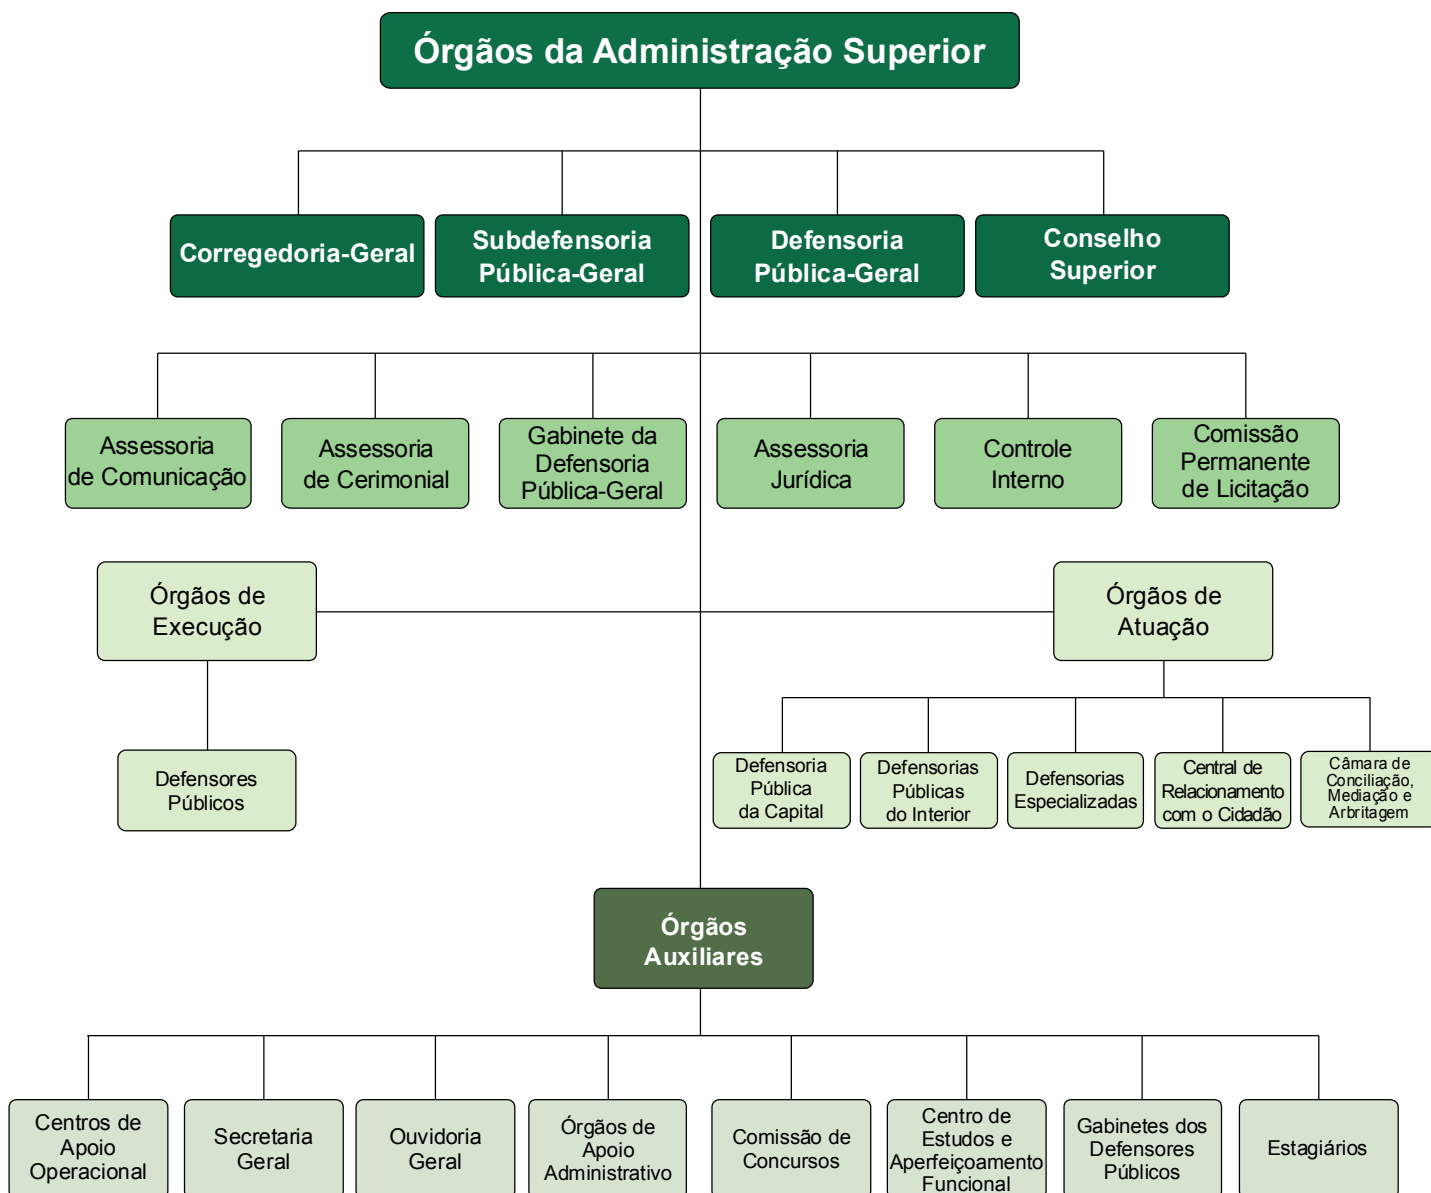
Órgãos da Administração Superior

Corregedoria-Geral

Subdefensoria Pública-Geral

Defensoria Pública-Geral

Conselho Superior

Assessoria de Comunicação

Assessoria de Cerimonial

Gabinete da Defensoria Pública-Geral

Assessoria Jurídica

Controle Interno

Comissão Permanente de Licitação

Órgãos de Execução

Órgãos de Atuação

Defensores Públicos

Defensoria Pública da Capital

Defensorias Públicas do Interior

Defensorias Especializadas

Central de Relacionamento com o Cidadão

Câmara de Conciliação, Mediação e Arbitragem

Órgãos Auxiliares

Centros de Apoio Operacional

Secretaria Geral

Ouvidoria Geral

Órgãos de Apoio Administrativo

Comissão de Concursos

Centro de Estudos e Aperfeiçoamento Funcional

Gabinetes dos Defensores Públicos

Estagiários